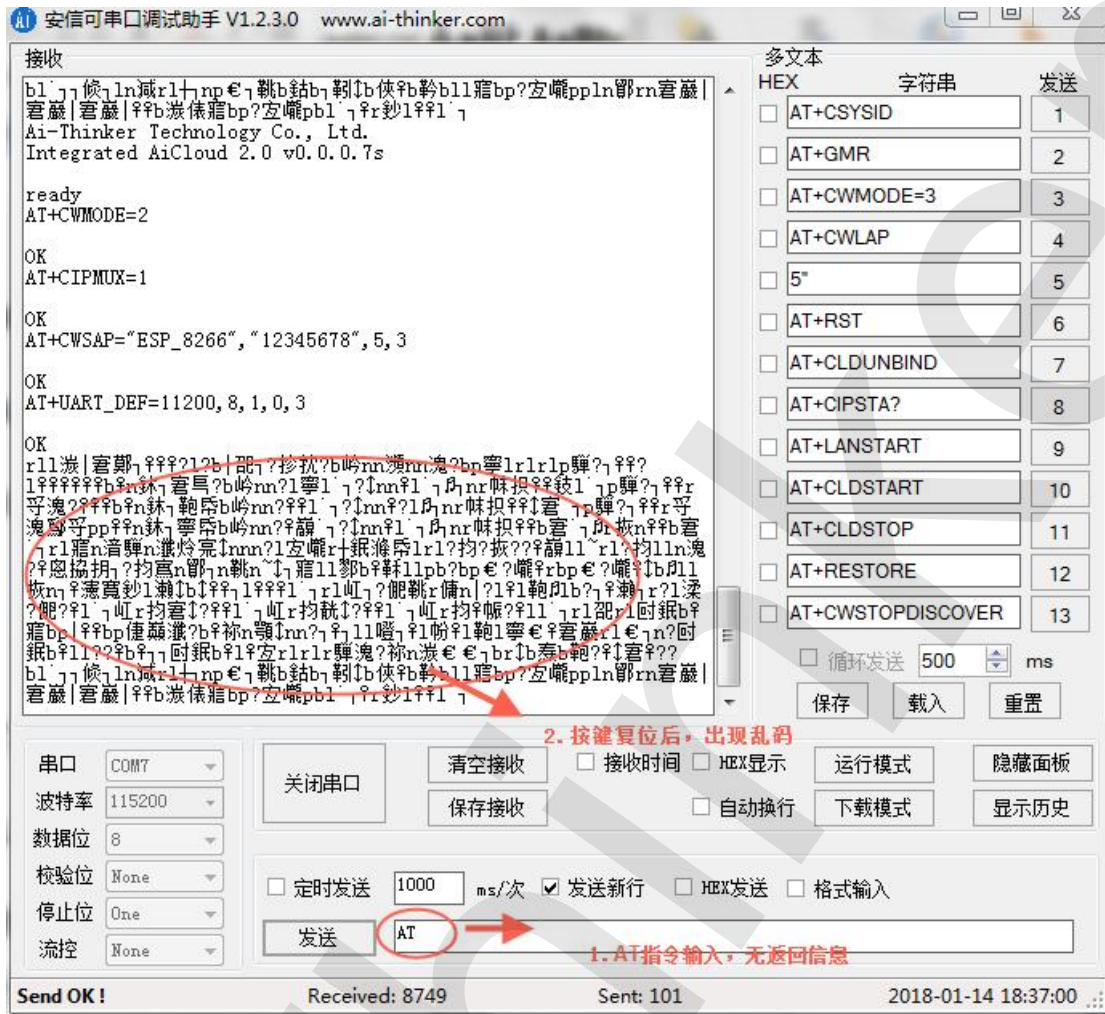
安信可串口调试助手 V1.2.3.0 www.ai-thinker.com

接收

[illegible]
Ai-Thinker Technology Co., Ltd.
Integrated AiCloud 2.0 v0.0.0.7s

ready
AT+CWMODE=2

OK
AT+CIPMUX=1

OK
AT+CWSAP="ESP_8266","12345678",5,3

OK
AT+UART_DEF=11200,8,1,0,3

OK
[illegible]

多文本
HEX 字符串 发送

| | | |
|---|---|---|
| ☐ | AT+CSYSID | 1 |
| ☐ | AT+GMR | 2 |
| ☐ | AT+CWMODE=3 | 3 |
| ☐ | AT+CWLAP | 4 |
| ☐ | 5" | 5 |
| ☐ | AT+RST | 6 |
| ☐ | AT+CLDUNBIND | 7 |
| ☐ | AT+CIPSTA? | 8 |
| ☐ | AT+LANSTART | 9 |
| ☐ | AT+CLDSTART | 10 |
| ☐ | AT+CLDSTOP | 11 |
| ☐ | AT+RESTORE | 12 |
| ☐ | AT+CWSTOPDISCOVER | 13 |

☐ 循环发送 500 ms
保存 载入 重置

2. 按键复位后，出现乱码

串口 COM7
波特率 115200
数据位 8
校验位 None
停止位 One
流控 None

关闭串口
清空接收 保存接收
☐ 接收时间 ☐ HEX显示 ☐ 自动换行
运行模式 下载模式
隐藏面板 显示历史

☐ 定时发送 1000 ms/次 ☑ 发送新行 ☐ HEX发送 ☐ 格式输入
发送 AT

1. AT指令输入，无返回信息

Send OK ! Received: 8749 Sent: 101 2018-01-14 18:37:00